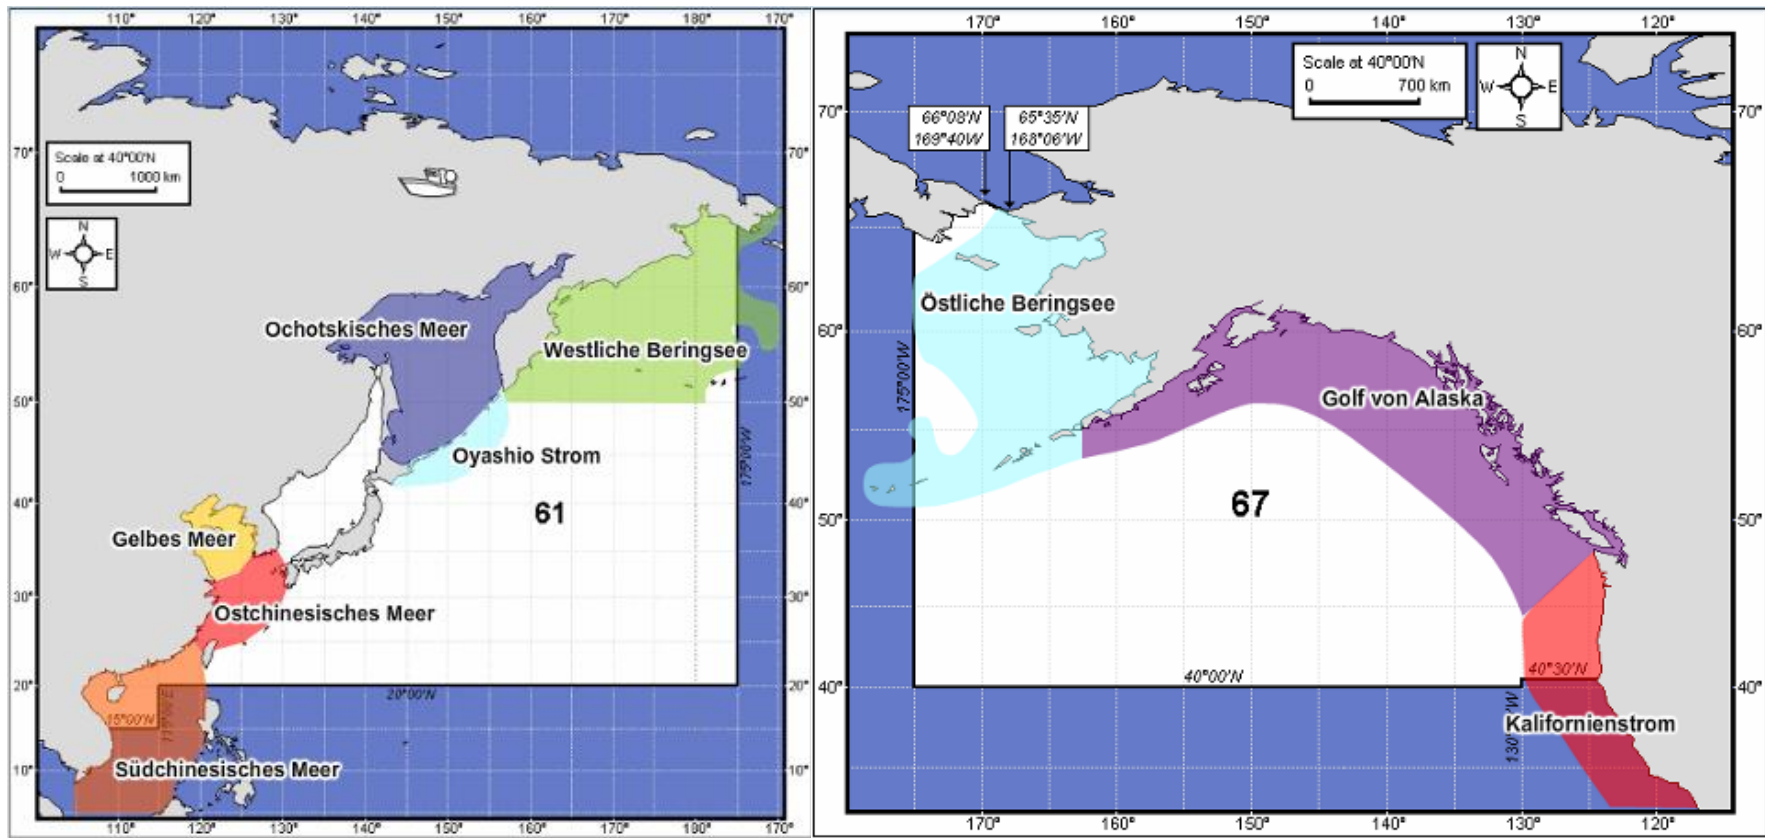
110° 120° 130° 140° 150° 160° 170° 180° 170°

Scale at 40°00'N
0 1000 km

N
W E
S

70° 60° 50° 40° 30° 20° 10°

Ochotskisches Meer
Westliche Beringsee
Oyashio Strom
61
Gelbes Meer
Ostchinesisches Meer
Südchinesisches Meer
175°00'W
20°00'N
15°00'N
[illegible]

110° 120° 130° 140° 150° 160° 170° 180° 170°

170° 160° 150° 140° 130° 120°

Scale at 40°00'N
0 700 km

N
W E
S

66°08'N
169°40'W

65°35'N
168°06'W

70° 60° 50° 40°

Östliche Beringsee
175°00'W
Golf von Alaska
67
40°00'N
40°30'N
130°W
Kalifornienstrom

170° 160° 150° 140° 130° 120°